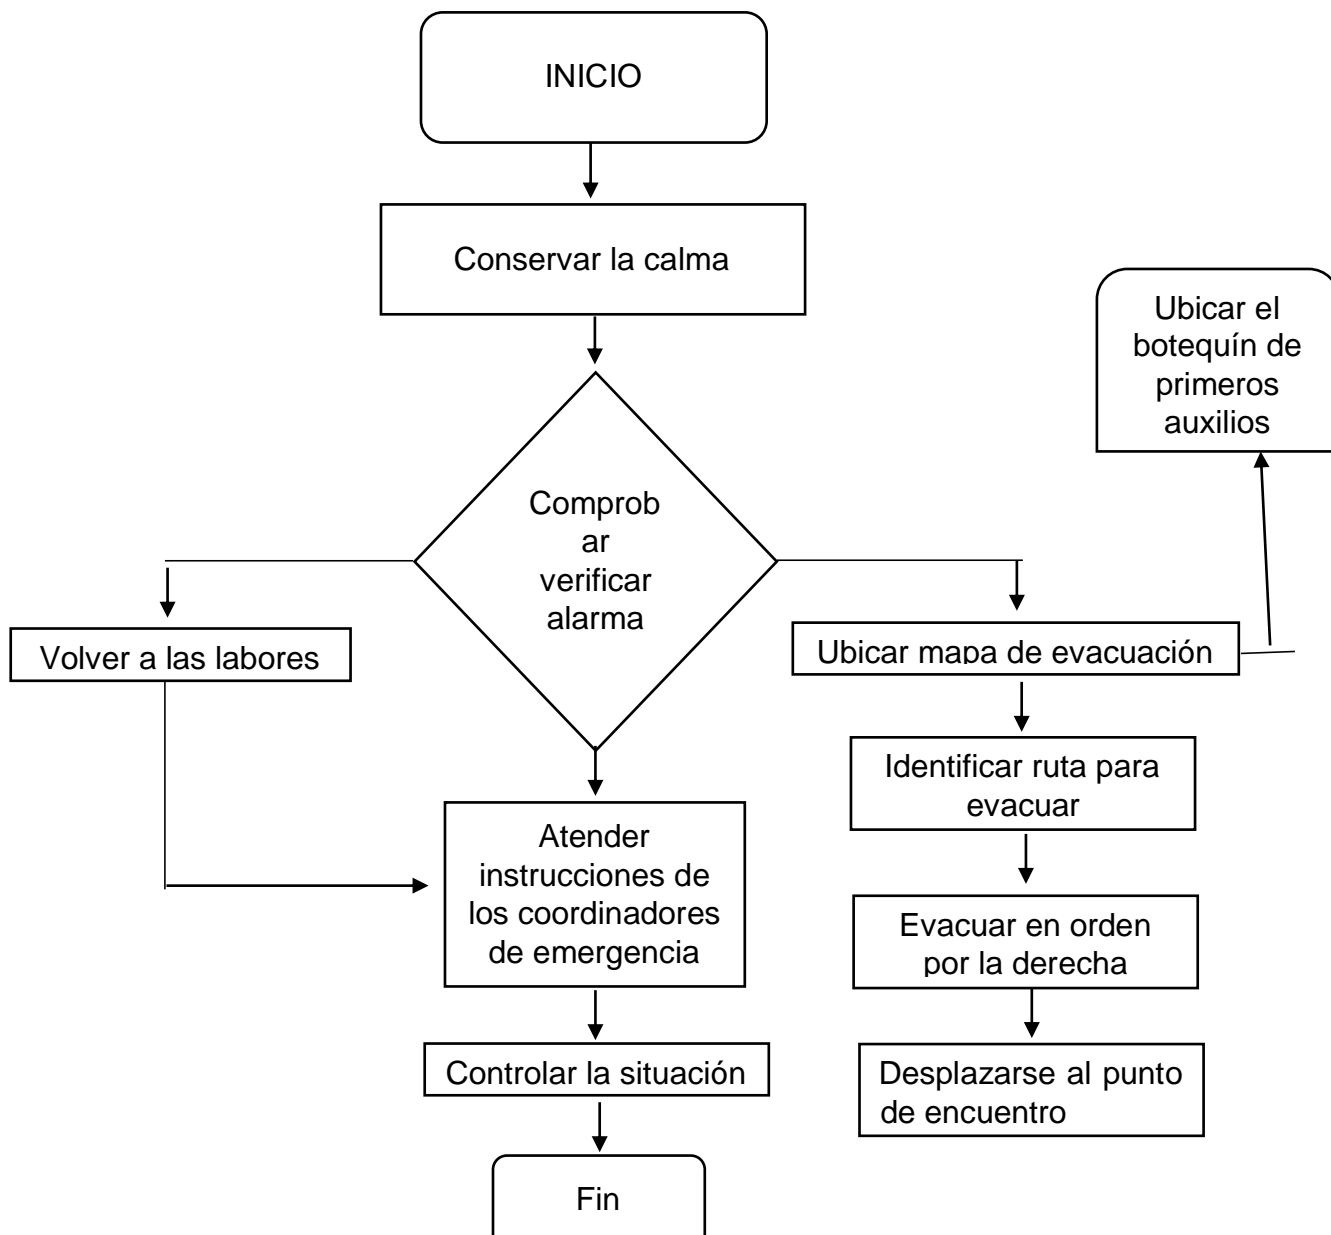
INICIO

Conservar la calma

Ubicar el botequín de primeros auxilios

Comprob ar verificar alarma

Volver a las labores

Ubicar mapa de evacuación

Identificar ruta para evacuar

Atender instrucciones de los coordinadores de emergencia

Evacuar en orden por la derecha

Controlar la situación

Desplazarse al punto de encuentro

Fin